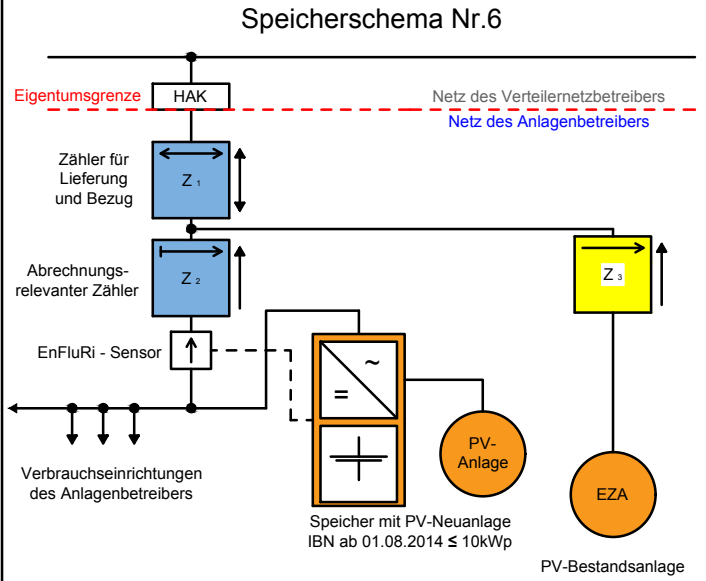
Speicherschema Nr.6

Eigentumsgrenze

HAK

Netz des Verteilernetzbetreibers

Netz des Anlagenbetreibers

Zähler für Lieferung und Bezug

$Z_1$

Abrechnungs-relevanter Zähler

$Z_2$

$Z_3$

EnFluRi - Sensor

~

=

PV-Anlage

EZA

Verbrauchseinrichtungen des Anlagenbetreibers

Speicher mit PV-Neuanlage IBN ab 01.08.2014 ≤ 10kWp

PV-Bestandsanlage